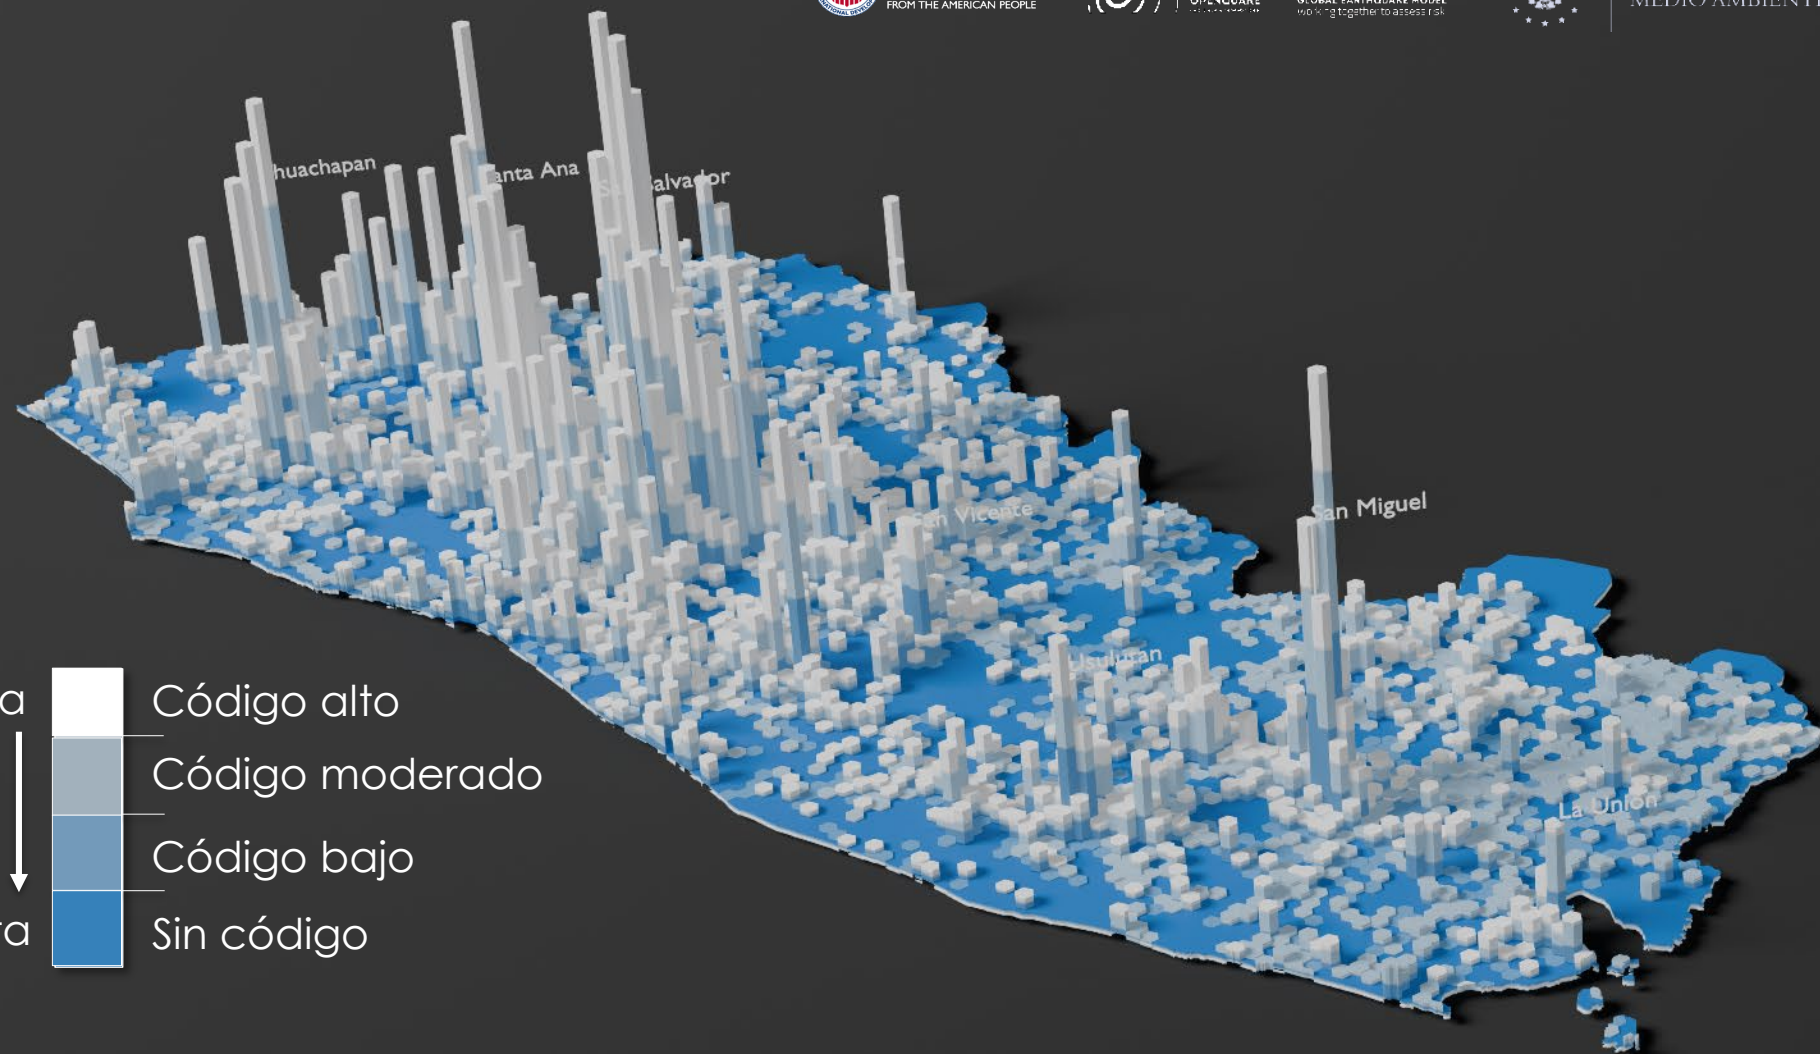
FROM THE AMERICAN PEOPLE

OPENQUAKE

GLOBAL EARTHQUAKE MODEL
working together to assess risk

MEDIO AMBIENT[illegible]

huachapan

anta Ana

S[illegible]alvador

San Vicente

San Miguel

Usulutan

La Unión

a

ra

Código alto

Código moderado

Código bajo

Sin código